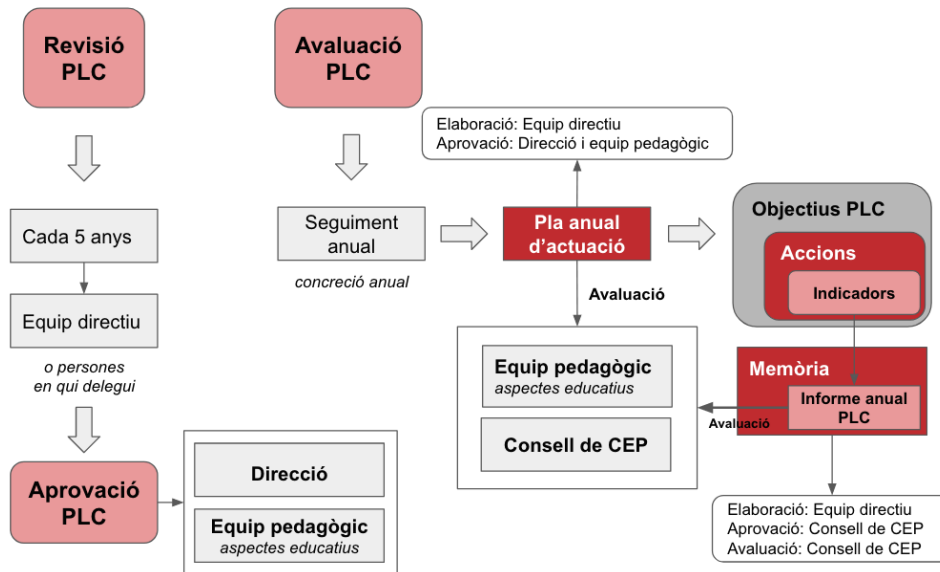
Revisió PLC

Cada 5 anys

Equip directiu

o persones en qui delegui

Aprovació PLC

Direcció

Equip pedagògic
aspectes educatius

Avaluació PLC

Seguiment anual

concreció anual

Elaboració: Equip directiu
Aprovació: Direcció i equip pedagògic

Pla anual d'actuació

Avaluació

Equip pedagògic
aspectes educatius

Consell de CEP

Objectius PLC

Accions

Indicadors

Memòria

Informe anual PLC

Avaluació

Elaboració: Equip directiu
Aprovació: Consell de CEP
Avaluació: Consell de CEP